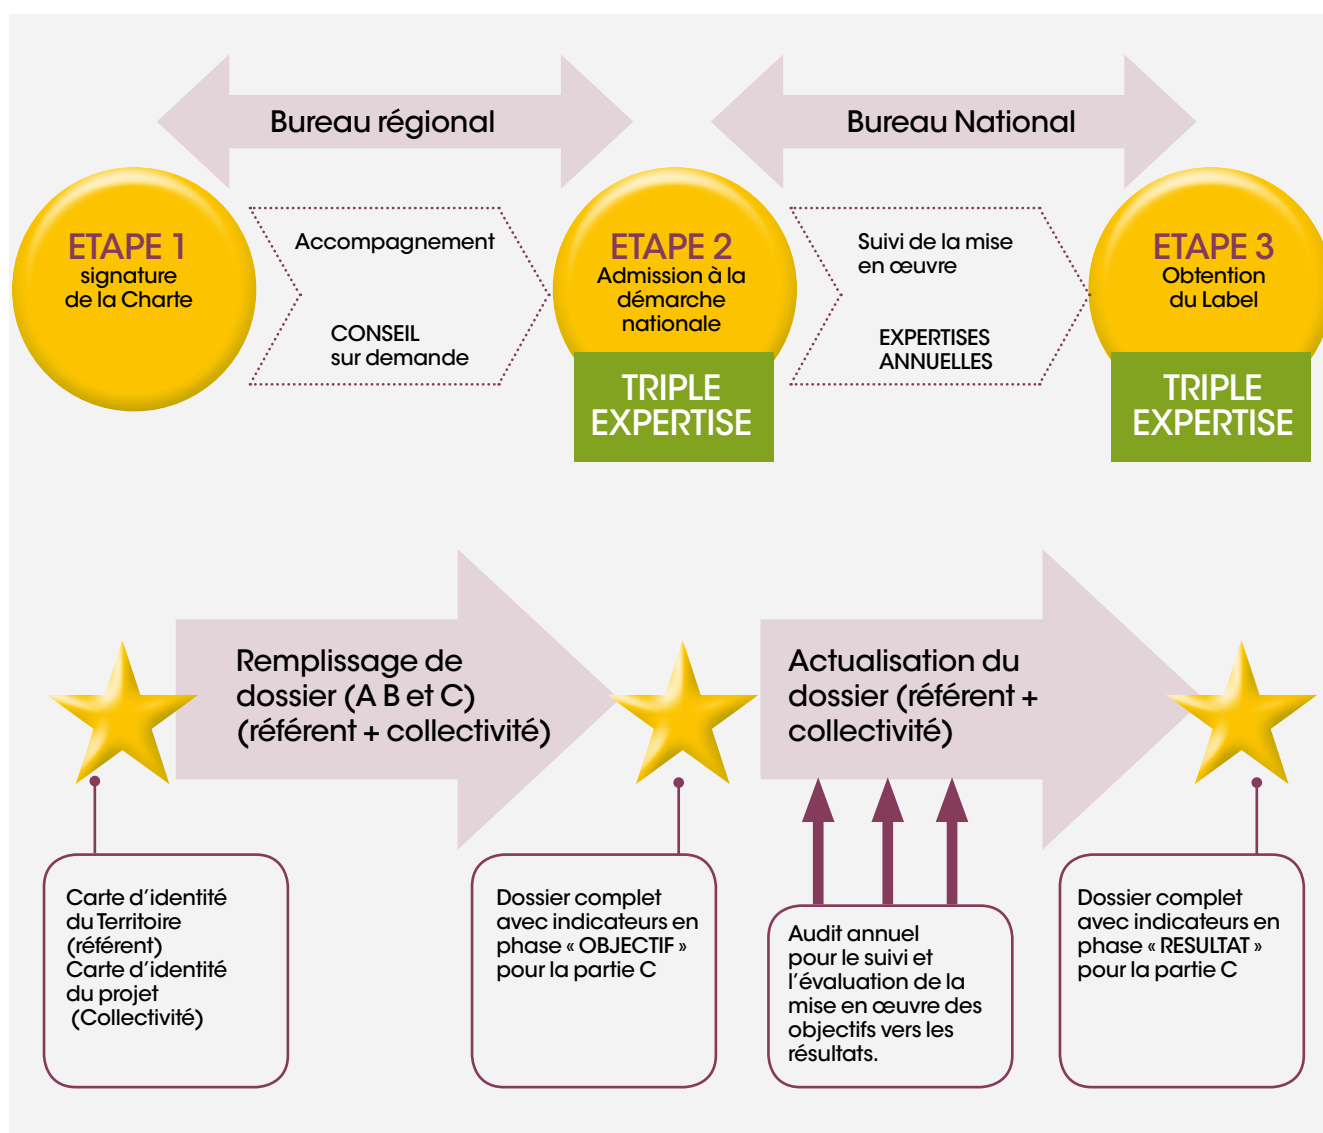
Bureau régional

Bureau National

ETAPE 1
signature
de la Charte

Accompagnement

CONSEIL
sur demande

ETAPE 2
Admission à la démarche nationale

TRIPLE EXPERTISE

Suivi de la mise en œuvre

EXPERTISES ANNUELLES

ETAPE 3
Obtention du Label

TRIPLE EXPERTISE

Remplissage de dossier (A B et C) (référent + collectivité)

Actualisation du dossier (référent + collectivité)

Carte d'identité du Territoire (référent)
Carte d'identité du projet (Collectivité)

Dossier complet avec indicateurs en phase « OBJECTIF » pour la partie C

Audit annuel pour le suivi et l'évaluation de la mise en œuvre des objectifs vers les résultats.

Dossier complet avec indicateurs en phase « RESULTAT » pour la partie C